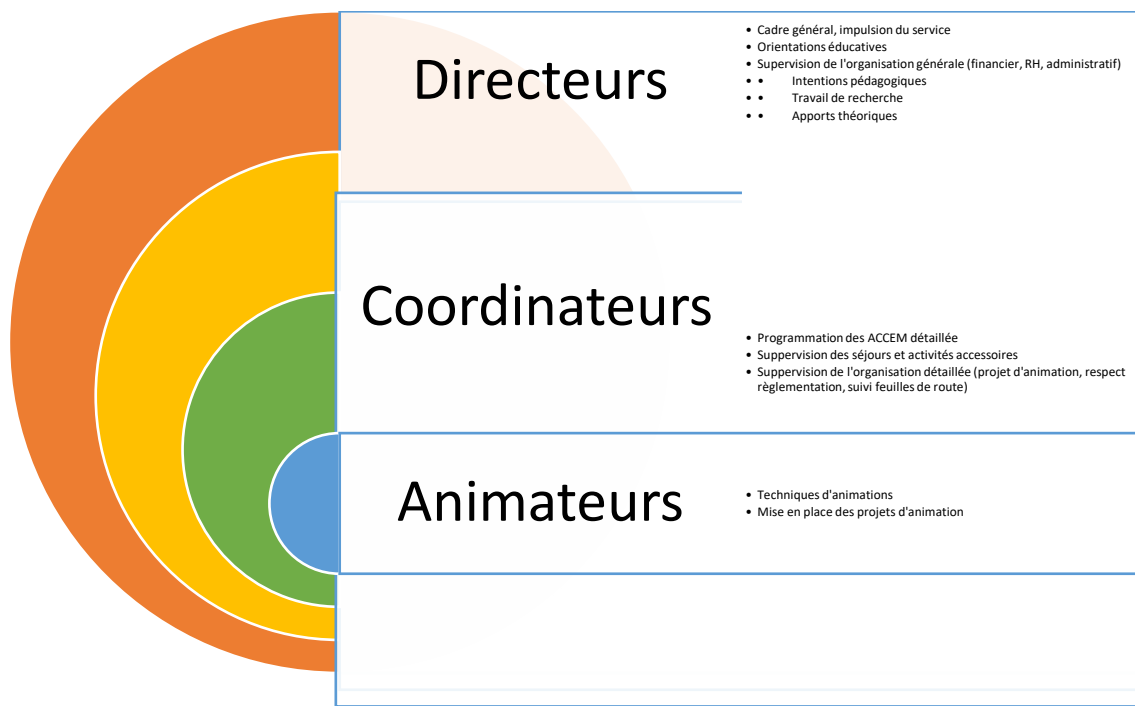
Directeurs

- Cadre général, impulsion du service
- Orientations éducatives
- Supervision de l'organisation générale (financier, RH, administratif)
- • Intentions pédagogiques
- • Travail de recherche
- • Apports théoriques

Coordinateurs

- Programmation des ACCEM détaillée
- Suppervision des séjours et activités accessoires
- Suppervision de l'organisation détaillée (projet d'animation, respect règlementation, suivi feuilles de route)

Animateurs

- Techniques d'animations
- Mise en place des projets d'animation